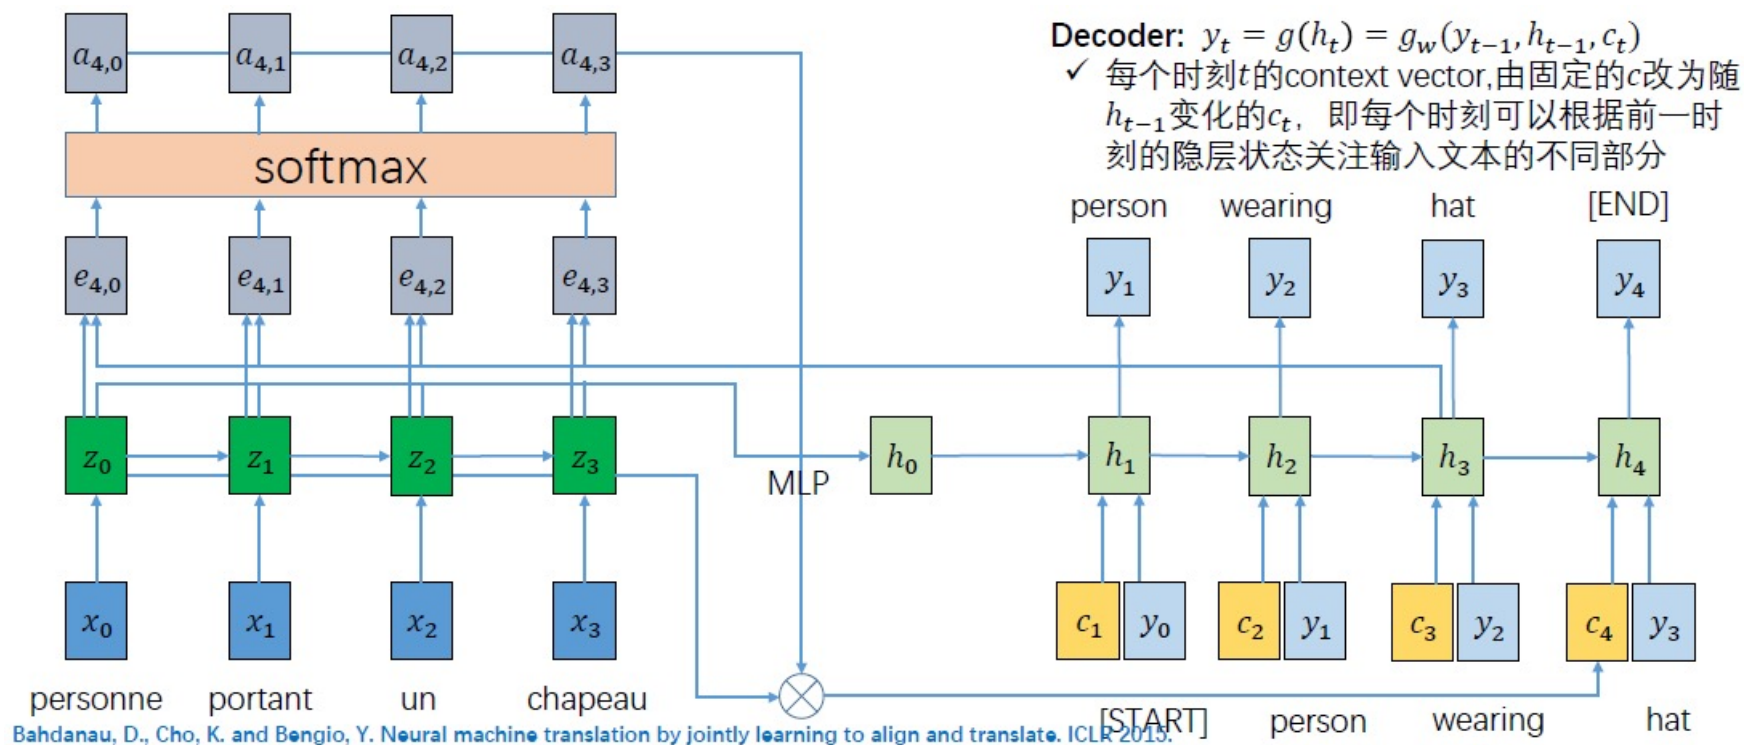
Decoder: $y_t = g(h_t) = g_w(y_{t-1}, h_{t-1}, c_t)$

✓ 每个时刻$t$的context vector,由固定的$c$改为随$h_{t-1}$变化的$c_t$，即每个时刻可以根据前一时刻的隐层状态关注输入文本的不同部分

$a_{4,0}$ $a_{4,1}$ $a_{4,2}$ $a_{4,3}$

softmax

$e_{4,0}$ $e_{4,1}$ $e_{4,2}$ $e_{4,3}$

$z_0$ $z_1$ $z_2$ $z_3$

$x_0$ $x_1$ $x_2$ $x_3$

personne portant un chapeau

MLP

$h_0$

person wearing hat [END]

$y_1$ $y_2$ $y_3$ $y_4$

$h_1$ $h_2$ $h_3$ $h_4$

$c_1$ $y_0$ $c_2$ $y_1$ $c_3$ $y_2$ $c_4$ $y_3$

[START] person wearing hat

Bahdanau, D., Cho, K. and Bengio, Y. Neural machine translation by jointly learning to align and translate. ICLR 2015.